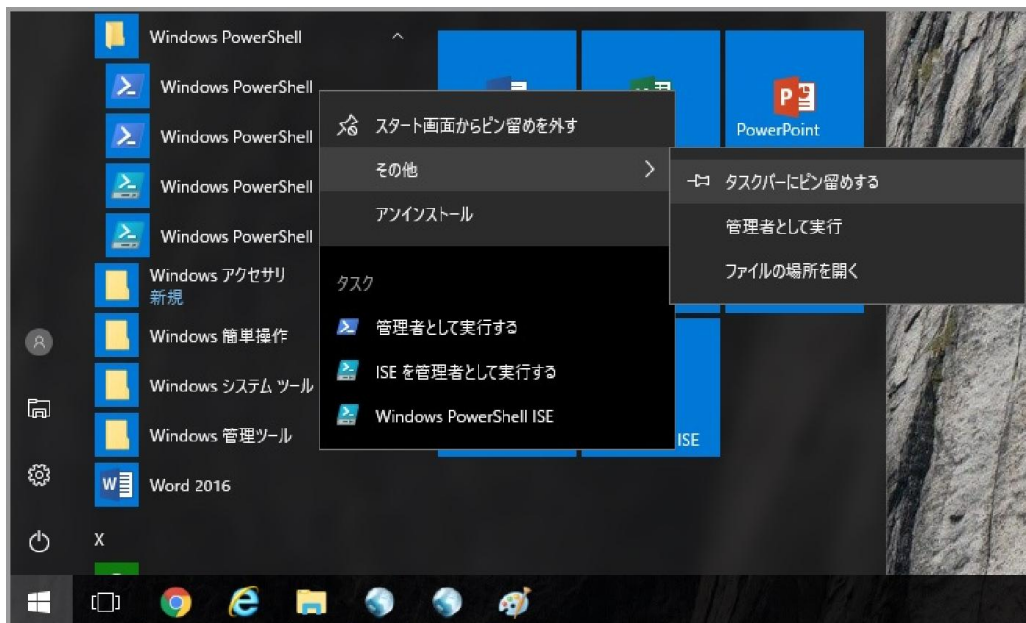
Windows PowerShell

Windows PowerShell

Windows PowerShell

Windows PowerShell

Windows PowerShell

Windows アクセサリ
新規

Windows 簡単操作

Windows システム ツール

Windows 管理ツール

Word 2016

X

スタート画面からピン留めを外す

その他

アンインストール

タスク

管理者として実行する

ISE を管理者として実行する

Windows PowerShell ISE

タスクバーにピン留めする

管理者として実行

ファイルの場所を開く

PowerPoint

ISE